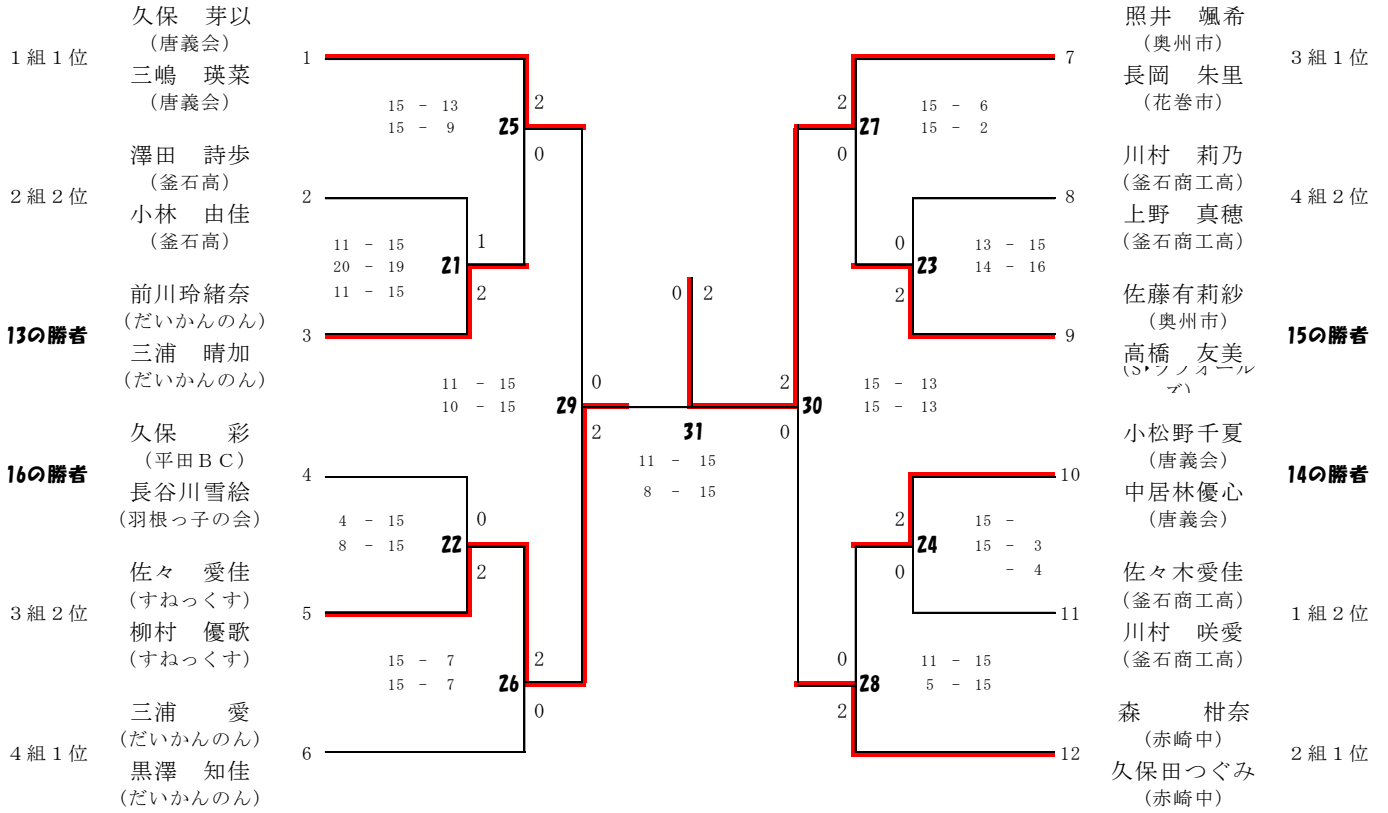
1組1位
久保　芽以
（唐義会）
三嶋　瑛菜
（唐義会）

2組2位
澤田　詩歩
（釜石高）
小林　由佳
（釜石高）

13の勝者
前川玲緒奈
（だいかんのん）
三浦　晴加
（だいかんのん）

16の勝者
久保　　彩
（平田ＢＣ）
長谷川雪絵
（羽根っ子の会）

3組2位
佐々　愛佳
（すねっくす）
柳村　優歌
（すねっくす）

4組1位
三浦　　愛
（だいかんのん）
黒澤　知佳
（だいかんのん）

1
2
3
4
5
6

15 - 13
15 - 9
25
2
0

11 - 15
20 - 19
11 - 15
21
1
2

11 - 15
10 - 15
29
0
2

4 - 15
8 - 15
22
0
2

15 - 7
15 - 7
26
2
0

0　2
31
11 - 15
8 - 15

2
30
0
15 - 13
15 - 13

15 - 6
15 - 2
27
2
0

13 - 15
14 - 16
23
0
2

15 -
15 - 3
- 4
24
2
0

11 - 15
5 - 15
28
0
2

7
8
9
10
11
12

照井　颯希
（奥州市）
長岡　朱里
（花巻市）
3組1位

川村　莉乃
（釜石商工高）
上野　真穂
（釜石商工高）
4組2位

佐藤有莉紗
（奥州市）
高橋　友美
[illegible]
15の勝者

小松野千夏
（唐義会）
中居林優心
（唐義会）
14の勝者

佐々木愛佳
（釜石商工高）
川村　咲愛
（釜石商工高）
1組2位

森　　柑奈
（赤崎中）
久保田つぐみ
（赤崎中）
2組1位